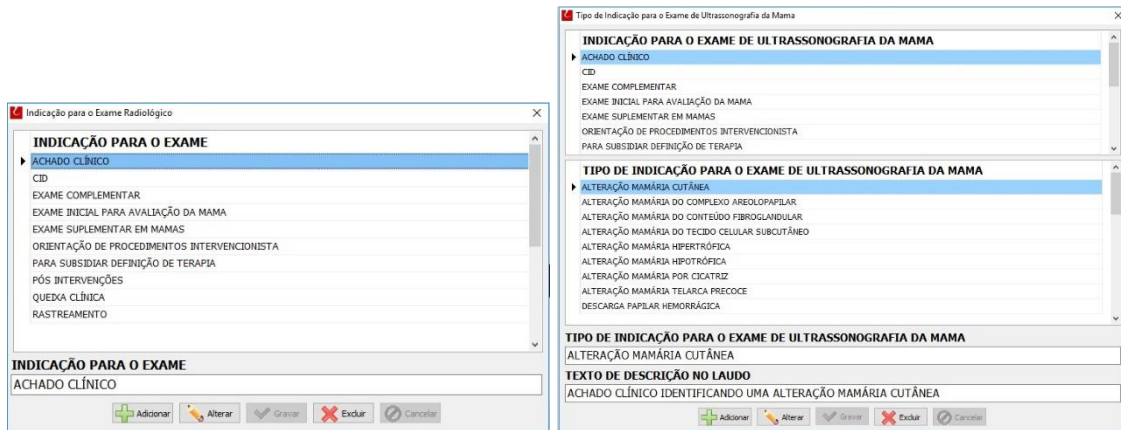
Indicação para o Exame Radiológico

INDICAÇÃO PARA O EXAME
ACHADO CLÍNICO
CID
EXAME COMPLEMENTAR
EXAME INICIAL PARA AVALIAÇÃO DA MAMA
EXAME SUPLEMENTAR EM MAMAS
ORIENTAÇÃO DE PROCEDIMENTOS INTERVENCIONISTA
PARA SUBSIDIAR DEFINIÇÃO DE TERAPIA
PÓS INTERVENÇÕES
QUEIXA CLÍNICA
RASTREAMENTO

INDICAÇÃO PARA O EXAME
ACHADO CLÍNICO

Adicionar Alterar Gravar Excluir Cancelar

Tipo de Indicação para o Exame de Ultrassonografia da Mama

INDICAÇÃO PARA O EXAME DE ULTRASSONOGRAFIA DA MAMA
ACHADO CLÍNICO
CID
EXAME COMPLEMENTAR
EXAME INICIAL PARA AVALIAÇÃO DA MAMA
EXAME SUPLEMENTAR EM MAMAS
ORIENTAÇÃO DE PROCEDIMENTOS INTERVENCIONISTA
PARA SUBSIDIAR DEFINIÇÃO DE TERAPIA

TIPO DE INDICAÇÃO PARA O EXAME DE ULTRASSONOGRAFIA DA MAMA
ALTERAÇÃO MAMÁRIA CUTÂNEA
ALTERAÇÃO MAMÁRIA DO COMPLEXO AREOLOPAPILAR
ALTERAÇÃO MAMÁRIA DO CONTEÚDO FIBROGLANDULAR
ALTERAÇÃO MAMÁRIA DO TECIDO CELULAR SUBCUTÂNEO
ALTERAÇÃO MAMÁRIA HIPERTRÓFICA
ALTERAÇÃO MAMÁRIA HIPOTRÓFICA
ALTERAÇÃO MAMÁRIA POR CICATRIZ
ALTERAÇÃO MAMÁRIA TELARCA PRECOCE
DESCARGA PAPILAR HEMORRÁGICA

TIPO DE INDICAÇÃO PARA O EXAME DE ULTRASSONOGRAFIA DA MAMA
ALTERAÇÃO MAMÁRIA CUTÂNEA
TEXTO DE DESCRIÇÃO NO LAUDO
ACHADO CLÍNICO IDENTIFICANDO UMA ALTERAÇÃO MAMÁRIA CUTÂNEA

Adicionar Alterar Gravar Excluir Cancelar